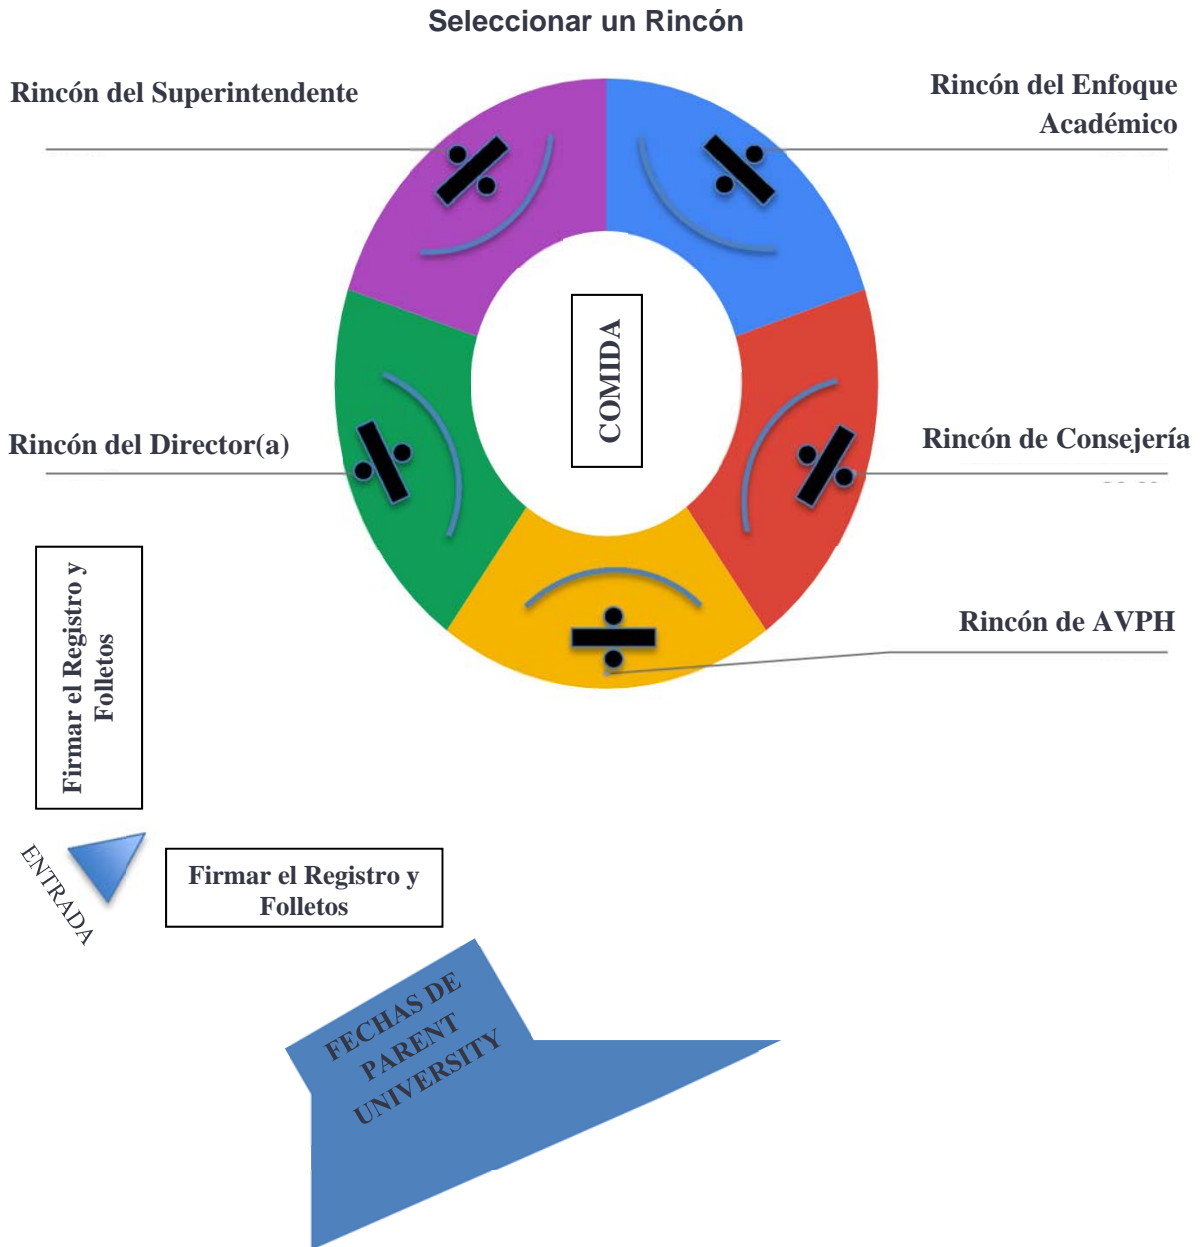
Seleccionar un Rincón

Rincón del Superintendente

Rincón del Enfoque Académico

COMIDA

Rincón del Director(a)

Rincón de Consejería

Rincón de AVPH

Firmar el Registro y Folletos

ENTRADA

Firmar el Registro y Folletos

FECHAS DE PARENT UNIVERSITY